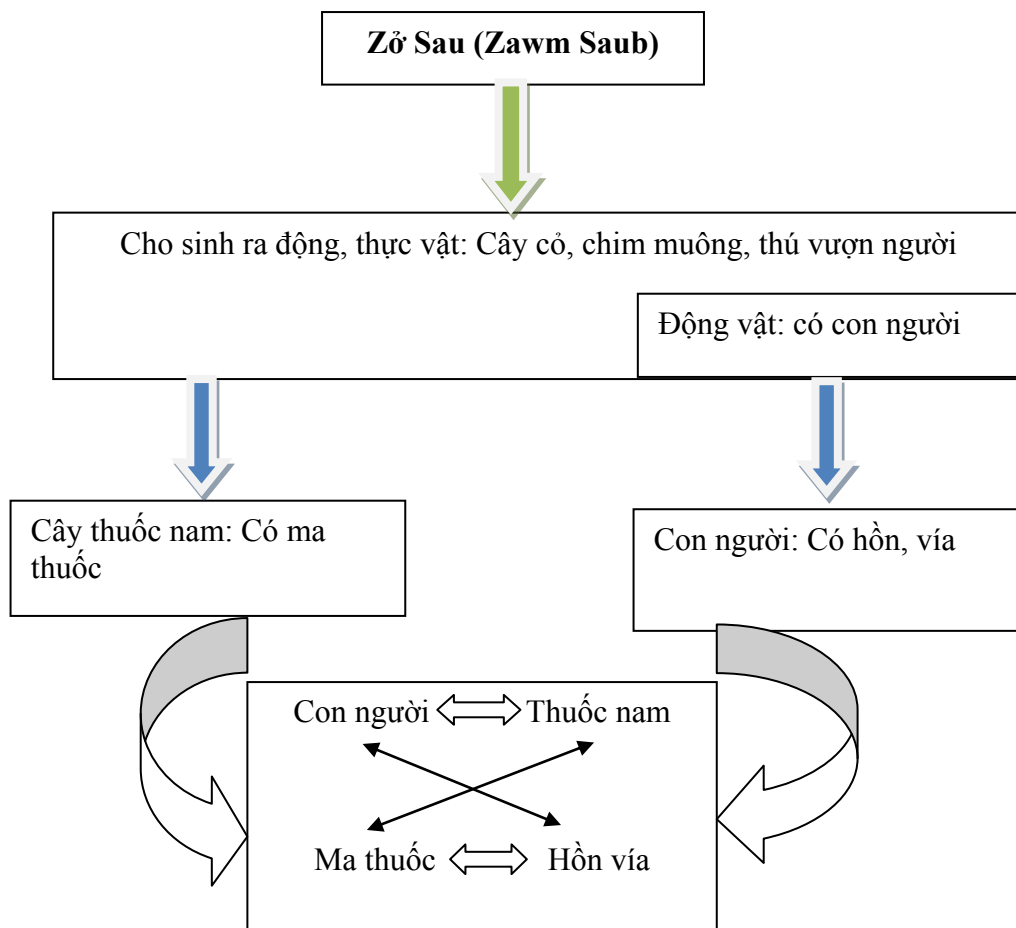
Zở Sau (Zawm Saub)

Cho sinh ra động, thực vật: Cây cỏ, chim muông, thú vượn người

Động vật: có con người

Cây thuốc nam: Có ma thuốc

Con người: Có hồn, vía

Con người ⟺ Thuốc nam

Ma thuốc ⟺ Hồn vía